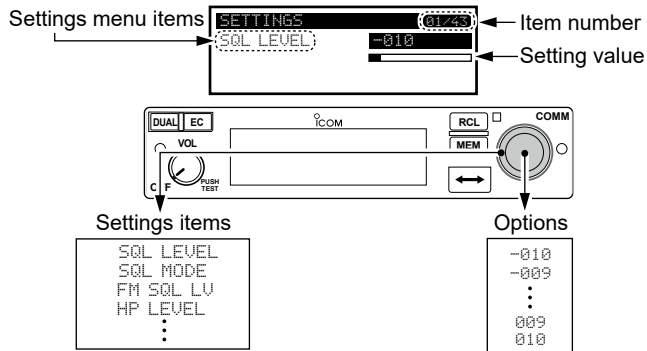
Settings menu items
SETTINGS
01/43
Item number
SQL LEVEL
-010
Setting value

DUAL
EC
ICOM
RCL
COMM
VOL
MEM
PUSH TEST
C
F

Settings items
SQL LEVEL
SQL MODE
FM SQL LV
HP LEVEL
⋮

Options
-010
-009
⋮
009
010